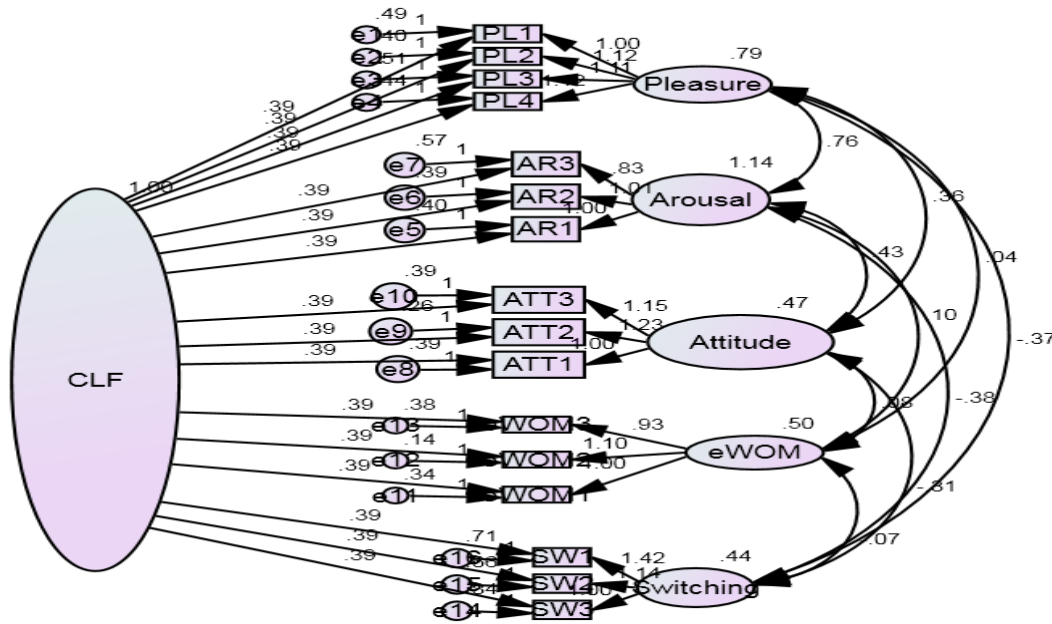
.49
e1
.40
1
PL1
e2
.51
1
PL2
e3
.44
1
PL3
e4
1
PL4
1.00
1.12
1.11
1.12
.79
Pleasure
.39
.39
.39
.39
1.00
.57
e7
1
AR3
.39
e6
1
AR2
.40
e5
1
AR1
.83
1.01
1.00
1.14
Arousal
.76
.36
.39
.39
.39
.39
e10
1
ATT3
.26
e9
1
ATT2
.39
e8
1
ATT1
1.15
1.23
1.00
.47
Attitude
.43
.04
.10
-.37
CLF
.39
.39
.39
.39
.38
e13
1
eWOM3
.39
.14
e12
1
eWOM2
.39
.34
e11
1
eWOM1
.93
1.10
1.00
.50
eWOM
.08
-.38
.39
.39
.39
.71
e16
.88
1
SW1
e15
.34
1
SW2
e14
1
SW3
1.42
1.14
1.00
.44
Switching
-.31
.07